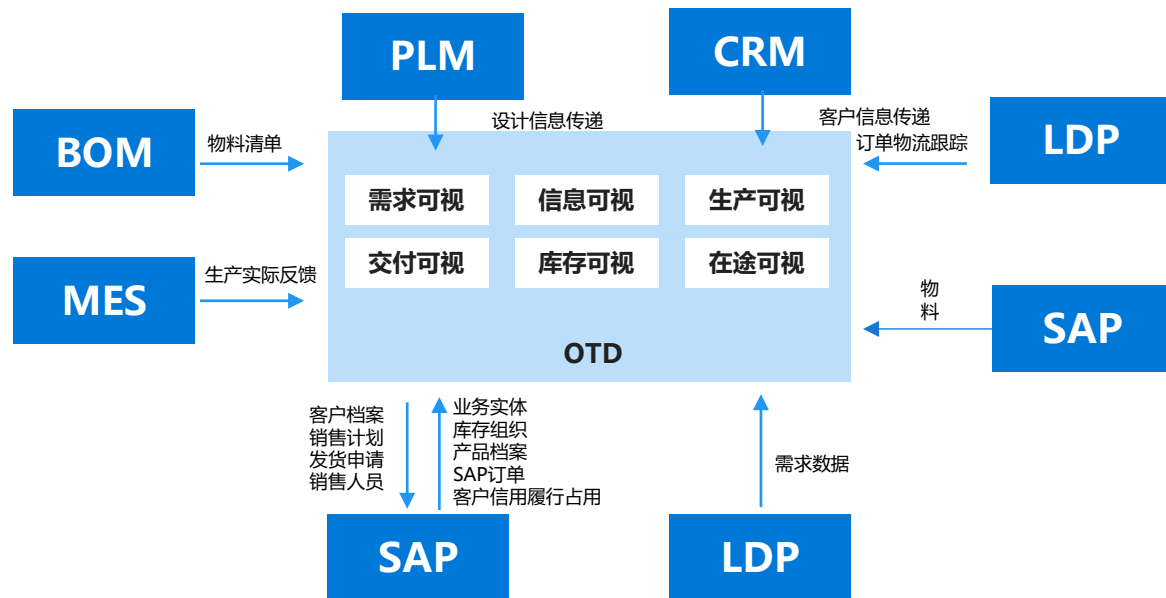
PLM

CRM

BOM

物料清单

设计信息传递

客户信息传递
订单物流跟踪

LDP

需求可视

信息可视

生产可视

交付可视

库存可视

在途可视

MES

生产实际反馈

物
料

SAP

OTD

客户档案
销售计划
发货申请
销售人员

业务实体
库存组织
产品档案
SAP订单
客户信用履行占用

需求数据

SAP

LDP